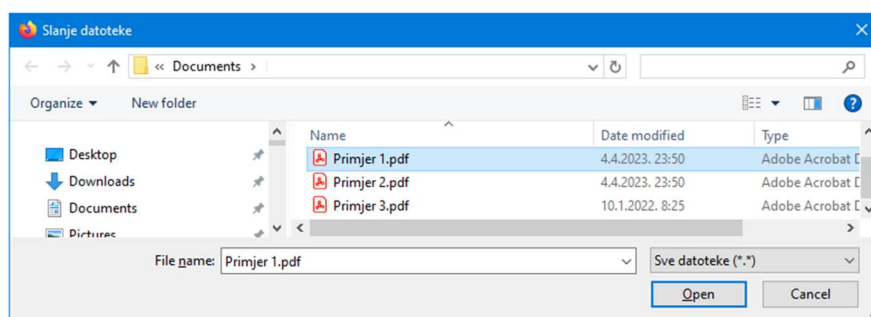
Slanje datoteke

« Documents ›

Organize ▾ New folder

Desktop
Downloads
Documents
Pictures

| Name | Date modified | Type |
|---|---|---|
| Primjer 1.pdf | 4.4.2023. 23:50 | Adobe Acrobat D |
| Primjer 2.pdf | 4.4.2023. 23:50 | Adobe Acrobat D |
| Primjer 3.pdf | 10.1.2022. 8:25 | Adobe Acrobat D |

File name: Primjer 1.pdf

Sve datoteke (*.*)

Open Cancel